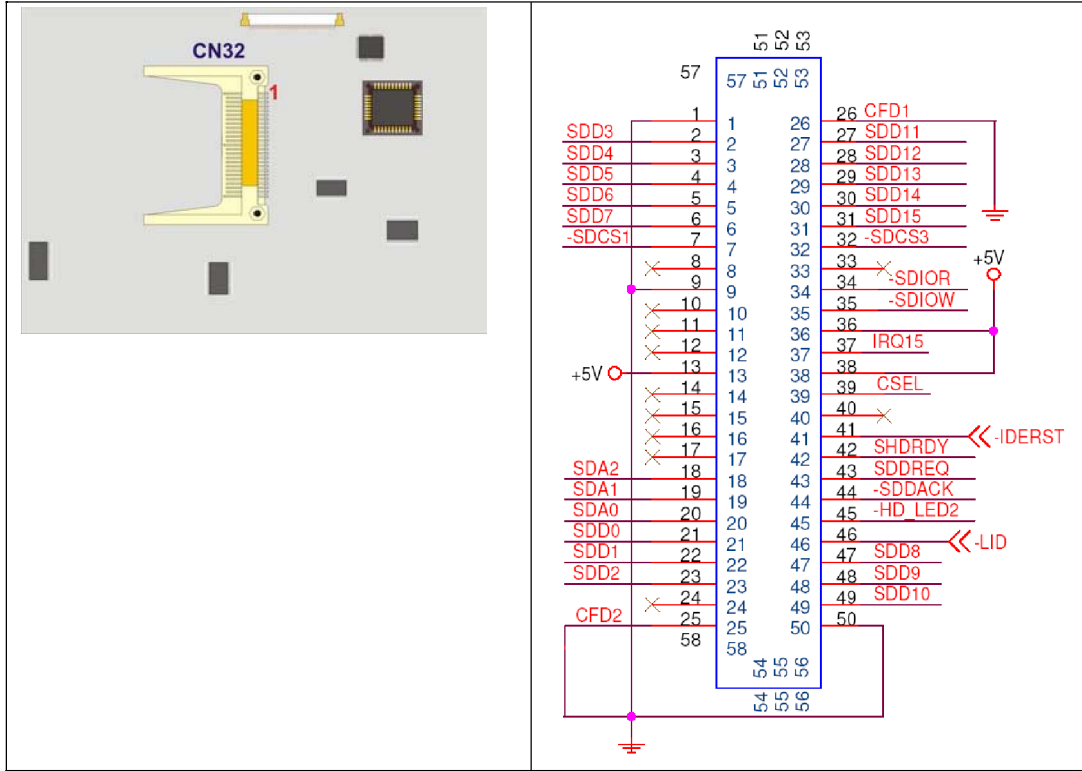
CN32

1

51 52 53

57

57 51 52 53

| | | | | | |
|---|---|---|---|---|---|
| | 1 | 1 | 26 | 26 | CFD1 |
| SDD3 | 2 | 2 | 27 | 27 | SDD11 |
| SDD4 | 3 | 3 | 28 | 28 | SDD12 |
| SDD5 | 4 | 4 | 29 | 29 | SDD13 |
| SDD6 | 5 | 5 | 30 | 30 | SDD14 |
| SDD7 | 6 | 6 | 31 | 31 | SDD15 |
| -SDCS1 | 7 | 7 | 32 | 32 | -SDCS3 |
| | 8 | 8 | 33 | 33 | -SDIOR |
| | 9 | 9 | 34 | 34 | -SDIOW |
| | 10 | 10 | 35 | 35 | |
| | 11 | 11 | 36 | 36 | |
| | 12 | 12 | 37 | 37 | IRQ15 |
| +5V | 13 | 13 | 38 | 38 | |
| | 14 | 14 | 39 | 39 | CSEL |
| | 15 | 15 | 40 | 40 | |
| | 16 | 16 | 41 | 41 | -IDERST |
| | 17 | 17 | 42 | 42 | SHDRDY |
| SDA2 | 18 | 18 | 43 | 43 | SDDREQ |
| SDA1 | 19 | 19 | 44 | 44 | -SDDACK |
| SDA0 | 20 | 20 | 45 | 45 | -HD_LED2 |
| SDD0 | 21 | 21 | 46 | 46 | -LID |
| SDD1 | 22 | 22 | 47 | 47 | SDD8 |
| SDD2 | 23 | 23 | 48 | 48 | SDD9 |
| | 24 | 24 | 49 | 49 | SDD10 |
| CFD2 | 25 | 25 | 50 | 50 | |

+5V

58

58

54 55 56

54 55 56